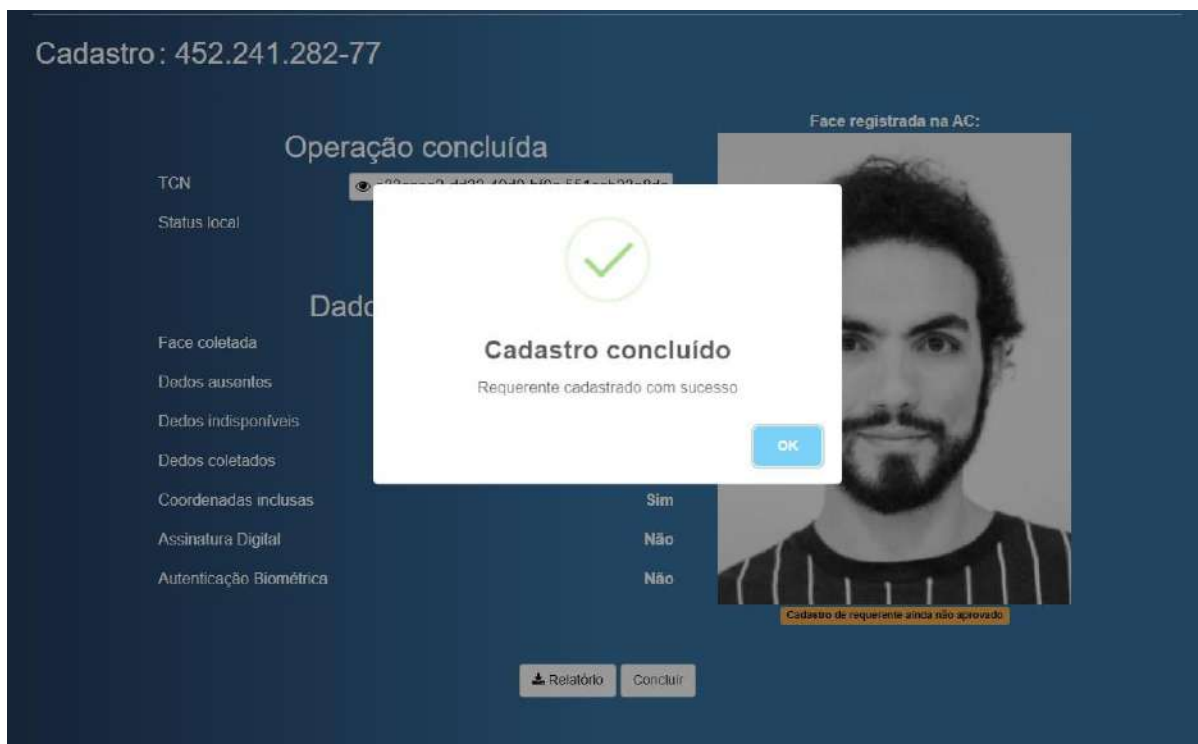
Cadastro: 452.241.282-77

Operação concluída

TCN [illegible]

Status local

Dad

Face coletada

Dedos ausentes

Dedos indisponíveis

Dedos coletados

Coordenadas inclusas Sim

Assinatura Digital Não

Autenticação Biométrica Não

Face registrada na AC:

Cadastro de requerente ainda não aprovado

Cadastro concluído

Requerente cadastrado com sucesso

OK

Relatório Concluir